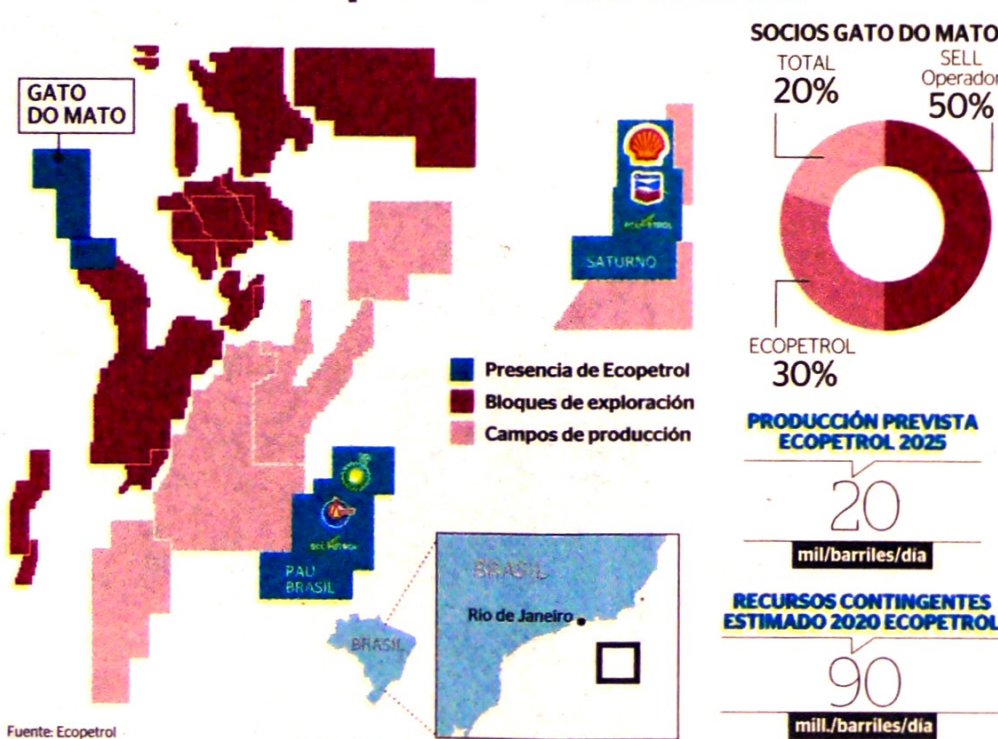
GATO DO MATO

SATURNO

ECOPETROL

PAU BRASIL

BRASIL

Rio de Janeiro

BRASIL

Presencia de Ecopetrol
Bloques de exploración
Campos de producción

SOCIOS GATO DO MATO
TOTAL 20%
SELL Operador 50%
ECOPETROL 30%

PRODUCCIÓN PREVISTA ECOPETROL 2025
20
mil/barriles/día

RECURSOS CONTINGENTES ESTIMADO 2020 ECOPETROL
90
mill./barriles/día

Fuente: Ecopetrol